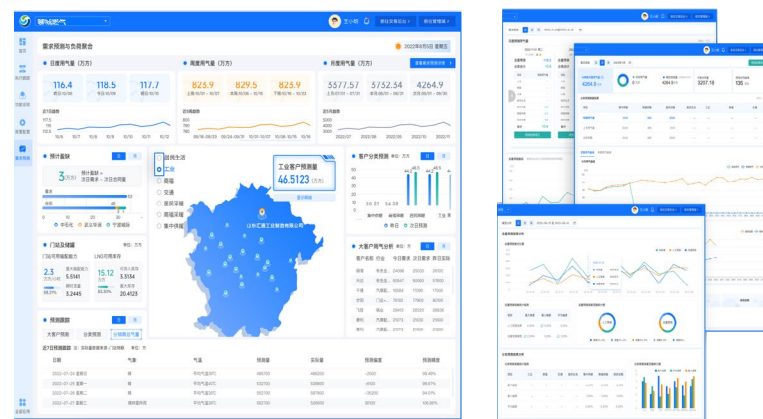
需求预测与负荷聚合

日度用气量（万方）

116.4

118.5

117.7

周度用气量（万方）

825.9

829.5

825.9

月度用气量（万方）

3577.57

3752.54

4264.9

预付监控

3

门站及储罐

2.3

15.12

5.5141

3.5154

5.2445

20.4123

预测跟踪

居民生活

工业

商服

交通

居民采暖

商服采暖

集中供暖

工业客户预测量

46.5123

客户分类预测

大客户用气分析

日期

气源

预测量

实际量

预测偏差

预测精度